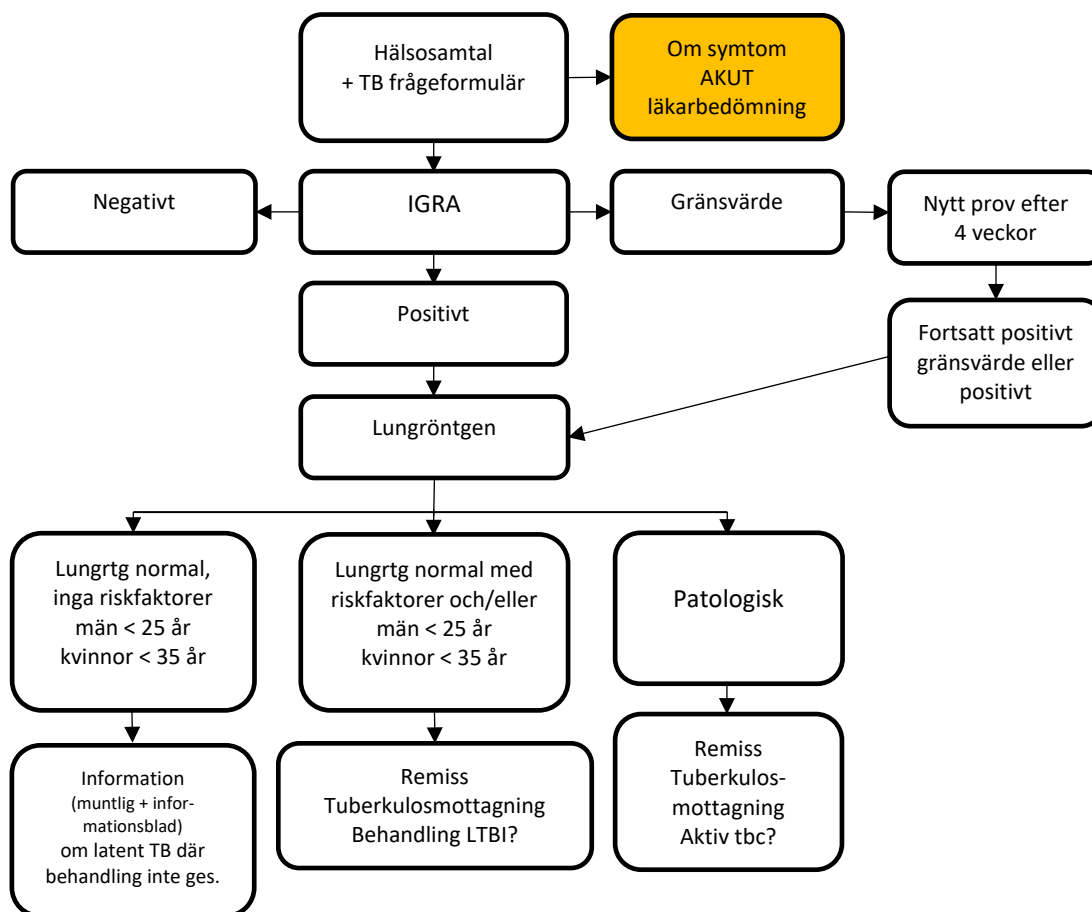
Hälsosamtal
+ TB frågeformulär

Om symtom
AKUT
läkarbedömning

Negativt

IGRA

Gränsvärde

Nytt prov efter
4 veckor

Positivt

Fortsatt positivt
gränsvärde eller
positivt

Lungröntgen

Lungrtg normal,
inga riskfaktorer
män < 25 år
kvinnor < 35 år

Lungrtg normal med
riskfaktorer och/eller
män < 25 år
kvinnor < 35 år

Patologisk

Information
(muntlig + informationsblad)
om latent TB där
behandling inte ges.

Remiss
Tuberkulosmottagning
Behandling LTBI?

Remiss
Tuberkulos-
mottagning
Aktiv tbc?